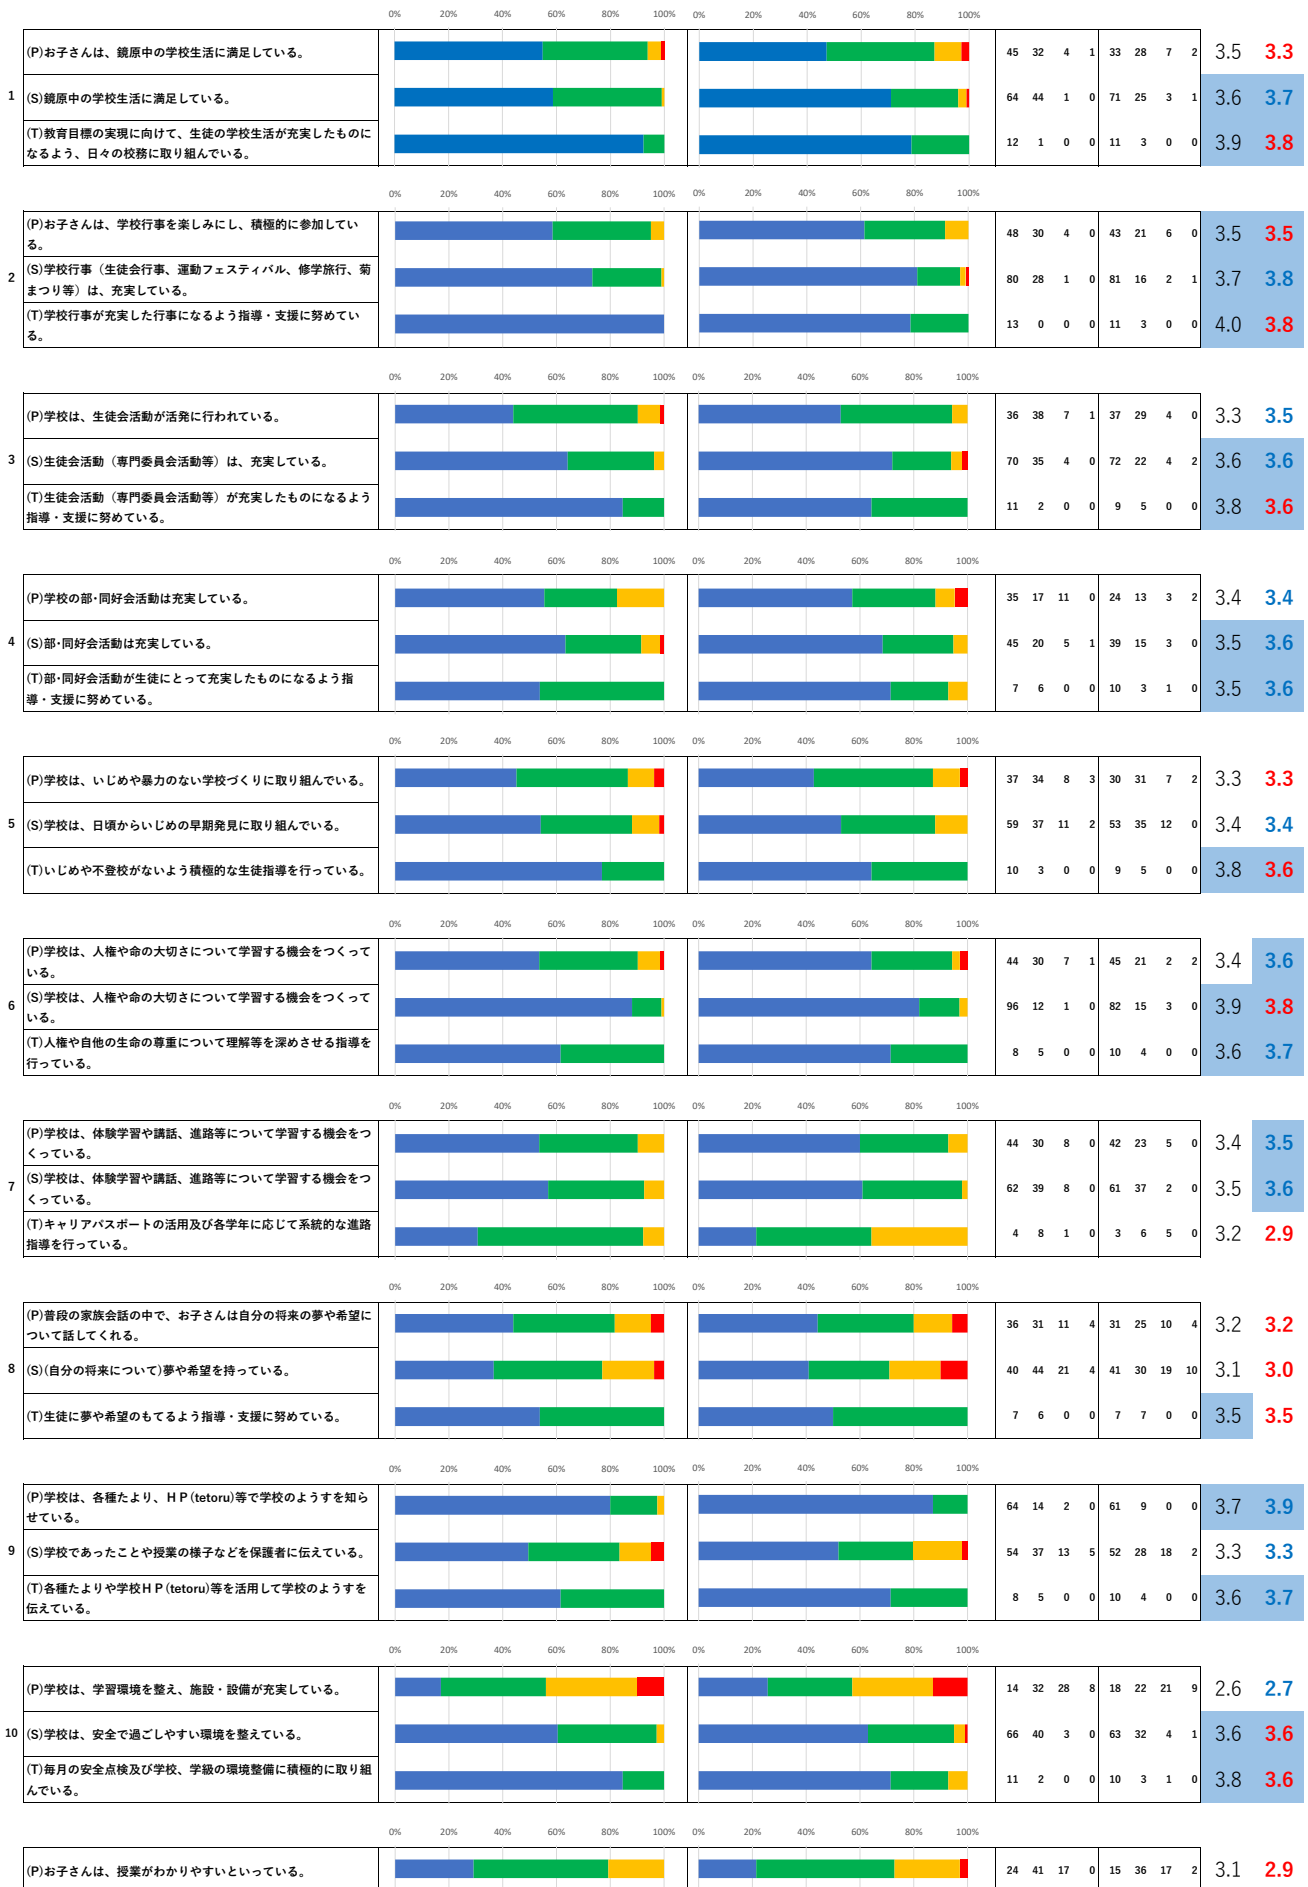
| | 0% 20% 40% 60% 80% 100% | 0% 20% 40% 60% 80% 100% | | | | | | | | | | |
|---|---|---|---|---|---|---|---|---|---|---|---|---|
| 1 | (P)お子さんは、鏡原中の学校生活に満足している。 | | 45 | 32 | 4 | 1 | 33 | 28 | 7 | 2 | 3.5 | 3.3 |
| | (S)鏡原中の学校生活に満足している。 | | 64 | 44 | 1 | 0 | 71 | 25 | 3 | 1 | 3.6 | 3.7 |
| | (T)教育目標の実現に向けて、生徒の学校生活が充実したものになるよう、日々の校務に取り組んでいる。 | | 12 | 1 | 0 | 0 | 11 | 3 | 0 | 0 | 3.9 | 3.8 |
| 2 | (P)お子さんは、学校行事を楽しみにし、積極的に参加している。 | | 48 | 30 | 4 | 0 | 43 | 21 | 6 | 0 | 3.5 | 3.5 |
| | (S)学校行事（生徒会行事、運動フェスティバル、修学旅行、菊まつり等）は、充実している。 | | 80 | 28 | 1 | 0 | 81 | 16 | 2 | 1 | 3.7 | 3.8 |
| | (T)学校行事が充実した行事になるよう指導・支援に努めている。 | | 13 | 0 | 0 | 0 | 11 | 3 | 0 | 0 | 4.0 | 3.8 |
| 3 | (P)学校は、生徒会活動が活発に行われている。 | | 36 | 38 | 7 | 1 | 37 | 29 | 4 | 0 | 3.3 | 3.5 |
| | (S)生徒会活動（専門委員会活動等）は、充実している。 | | 70 | 35 | 4 | 0 | 72 | 22 | 4 | 2 | 3.6 | 3.6 |
| | (T)生徒会活動（専門委員会活動等）が充実したものになるよう指導・支援に努めている。 | | 11 | 2 | 0 | 0 | 9 | 5 | 0 | 0 | 3.8 | 3.6 |
| 4 | (P)学校の部･同好会活動は充実している。 | | 35 | 17 | 11 | 0 | 24 | 13 | 3 | 2 | 3.4 | 3.4 |
| | (S)部･同好会活動は充実している。 | | 45 | 20 | 5 | 1 | 39 | 15 | 3 | 0 | 3.5 | 3.6 |
| | (T)部･同好会活動が生徒にとって充実したものになるよう指導・支援に努めている。 | | 7 | 6 | 0 | 0 | 10 | 3 | 1 | 0 | 3.5 | 3.6 |
| 5 | (P)学校は、いじめや暴力のない学校づくりに取り組んでいる。 | | 37 | 34 | 8 | 3 | 30 | 31 | 7 | 2 | 3.3 | 3.3 |
| | (S)学校は、日頃からいじめの早期発見に取り組んでいる。 | | 59 | 37 | 11 | 2 | 53 | 35 | 12 | 0 | 3.4 | 3.4 |
| | (T)いじめや不登校がないよう積極的な生徒指導を行っている。 | | 10 | 3 | 0 | 0 | 9 | 5 | 0 | 0 | 3.8 | 3.6 |
| 6 | (P)学校は、人権や命の大切さについて学習する機会をつくっている。 | | 44 | 30 | 7 | 1 | 45 | 21 | 2 | 2 | 3.4 | 3.6 |
| | (S)学校は、人権や命の大切さについて学習する機会をつくっている。 | | 96 | 12 | 1 | 0 | 82 | 15 | 3 | 0 | 3.9 | 3.8 |
| | (T)人権や自他の生命の尊重について理解等を深めさせる指導を行っている。 | | 8 | 5 | 0 | 0 | 10 | 4 | 0 | 0 | 3.6 | 3.7 |
| 7 | (P)学校は、体験学習や講話、進路等について学習する機会をつくっている。 | | 44 | 30 | 8 | 0 | 42 | 23 | 5 | 0 | 3.4 | 3.5 |
| | (S)学校は、体験学習や講話、進路等について学習する機会をつくっている。 | | 62 | 39 | 8 | 0 | 61 | 37 | 2 | 0 | 3.5 | 3.6 |
| | (T)キャリアパスポートの活用及び各学年に応じて系統的な進路指導を行っている。 | | 4 | 8 | 1 | 0 | 3 | 6 | 5 | 0 | 3.2 | 2.9 |
| 8 | (P)普段の家族会話の中で、お子さんは自分の将来の夢や希望について話してくれる。 | | 36 | 31 | 11 | 4 | 31 | 25 | 10 | 4 | 3.2 | 3.2 |
| | (S)(自分の将来について)夢や希望を持っている。 | | 40 | 44 | 21 | 4 | 41 | 30 | 19 | 10 | 3.1 | 3.0 |
| | (T)生徒に夢や希望のもてるよう指導・支援に努めている。 | | 7 | 6 | 0 | 0 | 7 | 7 | 0 | 0 | 3.5 | 3.5 |
| 9 | (P)学校は、各種たより、ＨＰ(tetoru)等で学校のようすを知らせている。 | | 64 | 14 | 2 | 0 | 61 | 9 | 0 | 0 | 3.7 | 3.9 |
| | (S)学校であったことや授業の様子などを保護者に伝えている。 | | 54 | 37 | 13 | 5 | 52 | 28 | 18 | 2 | 3.3 | 3.3 |
| | (T)各種たよりや学校ＨＰ(tetoru)等を活用して学校のようすを伝えている。 | | 8 | 5 | 0 | 0 | 10 | 4 | 0 | 0 | 3.6 | 3.7 |
| 10 | (P)学校は、学習環境を整え、施設・設備が充実している。 | | 14 | 32 | 28 | 8 | 18 | 22 | 21 | 9 | 2.6 | 2.7 |
| | (S)学校は、安全で過ごしやすい環境を整えている。 | | 66 | 40 | 3 | 0 | 63 | 32 | 4 | 1 | 3.6 | 3.6 |
| | (T)毎月の安全点検及び学校、学級の環境整備に積極的に取り組んでいる。 | | 11 | 2 | 0 | 0 | 10 | 3 | 1 | 0 | 3.8 | 3.6 |
| | (P)お子さんは、授業がわかりやすいといっている。 | | 24 | 41 | 17 | 0 | 15 | 36 | 17 | 2 | 3.1 | 2.9 |